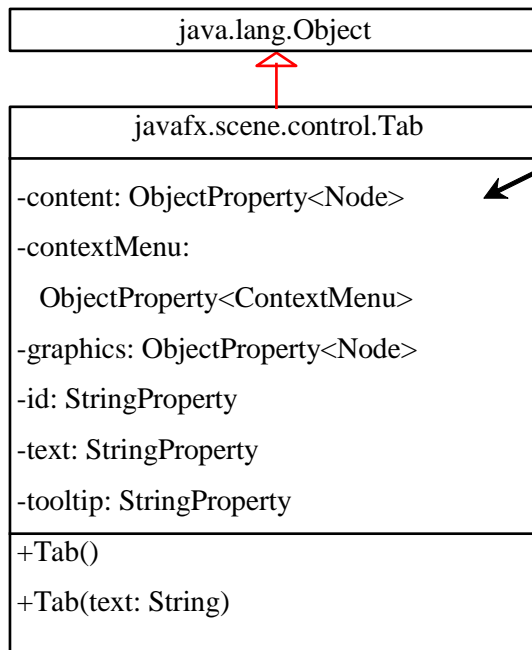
java.lang.Object

javafx.scene.control.Tab

-content: ObjectProperty<Node>

-contextMenu:

ObjectProperty<ContextMenu>

-graphics: ObjectProperty<Node>

-id: StringProperty

-text: StringProperty

-tooltip: StringProperty

+Tab()

+Tab(text: String)